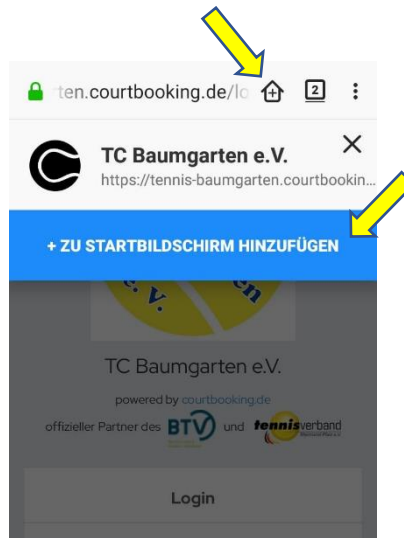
ten.courtbooking.de/lo

2

TC Baumgarten e.V.

https://tennis-baumgarten.courtbookin...

+ ZU STARTBILDSCHIRM HINZUFÜGEN

e.V.

en

TC Baumgarten e.V.

powered by courtbooking.de

offizieller Partner des BTV und tennisverband

Login